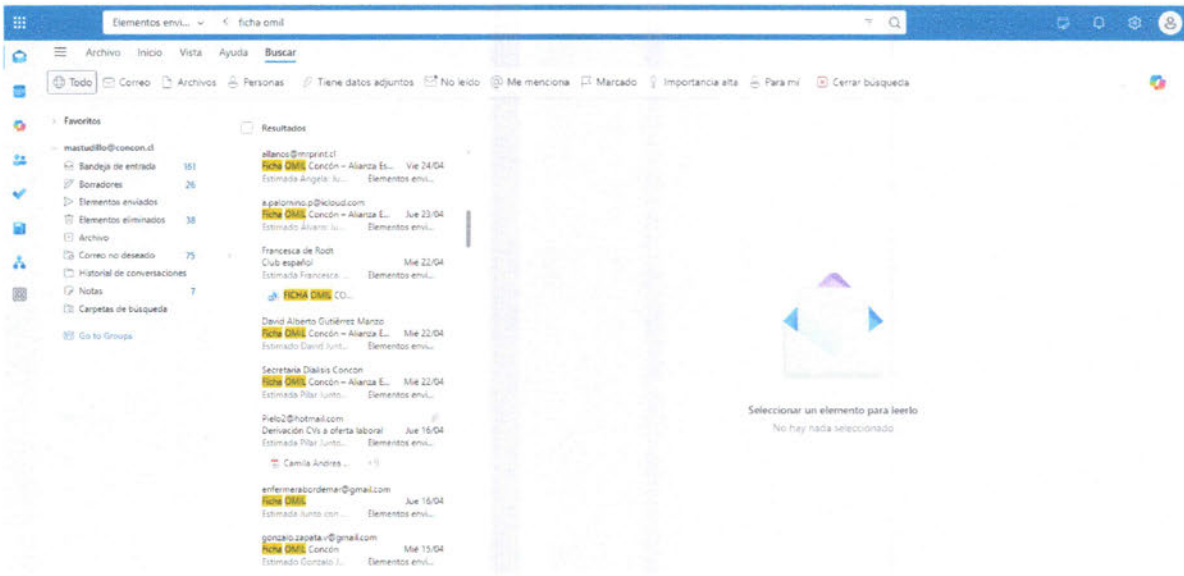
Elementos envi... ficha omil

Archivo Inicio Vista Ayuda Buscar

Todo Correo Archivos Personas Tiene datos adjuntos No leído Me menciona Marcado Importancia alta Para mí Cerrar búsqueda

Favoritos

mastudillo@concon.cl
Bandeja de entrada 161
Borradores 26
Elementos enviados
Elementos eliminados 38
Archivo
Correo no deseado 75
Historial de conversaciones
Notas 7
Carpetas de búsqueda
Go to Groups

Resultados

allanos@mrprint.cl
Ficha OMIL Concón – Alianza Es... Vie 24/04
Estimada Angela: Ju... Elementos envi...

a.palomino.p@icloud.com
Ficha OMIL Concón – Alianza E... Jue 23/04
Estimado Álvaro: Ju... Elementos envi...

Francesca de Rodt
Club español Mié 22/04
Estimada Francesca: ... Elementos envi...
FICHA OMIL CO...

David Alberto Gutiérrez Manzo
Ficha OMIL Concón – Alianza E... Mié 22/04
Estimado David Junt... Elementos envi...

Secretaria Dialisis Concon
Ficha OMIL Concón – Alianza E... Mié 22/04
Estimada Pilar Junto... Elementos envi...

Pielo2@hotmail.com
Derivación CVs a oferta laboral Jue 16/04
Estimada Pilar Junto... Elementos envi...
Camila Andrea ... +9

enfermerabordemar@gmail.com
Ficha OMIL Jue 16/04
Estimada Junto con... Elementos envi...

gonzalo.zapata.v@gmail.com
Ficha OMIL Concón Mié 15/04
Estimado Gonzalo J... Elementos envi...

Seleccionar un elemento para leerlo
No hay nada seleccionado